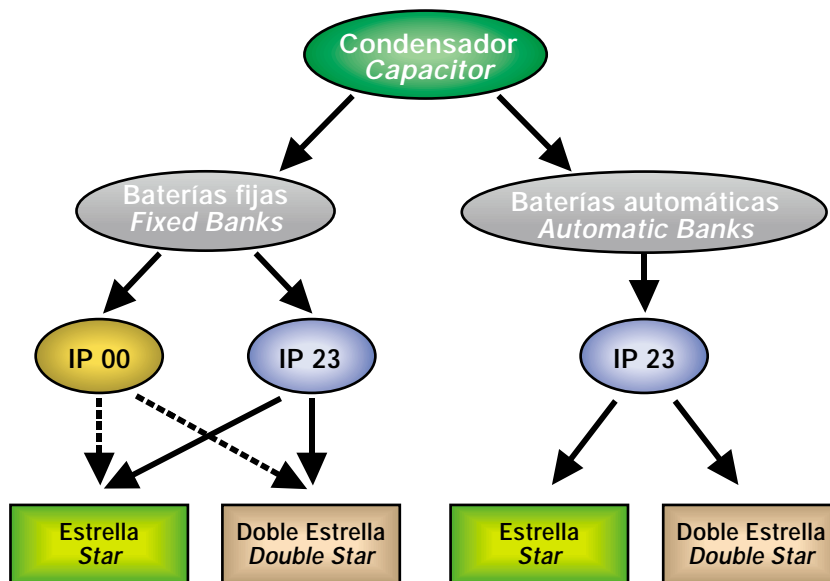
Condensador
*Capacitor*

Baterías fijas
*Fixed Banks*

Baterías automáticas
*Automatic Banks*

IP 00

IP 23

IP 23

Estrella
*Star*

Doble Estrella
*Double Star*

Estrella
*Star*

Doble Estrella
*Double Star*